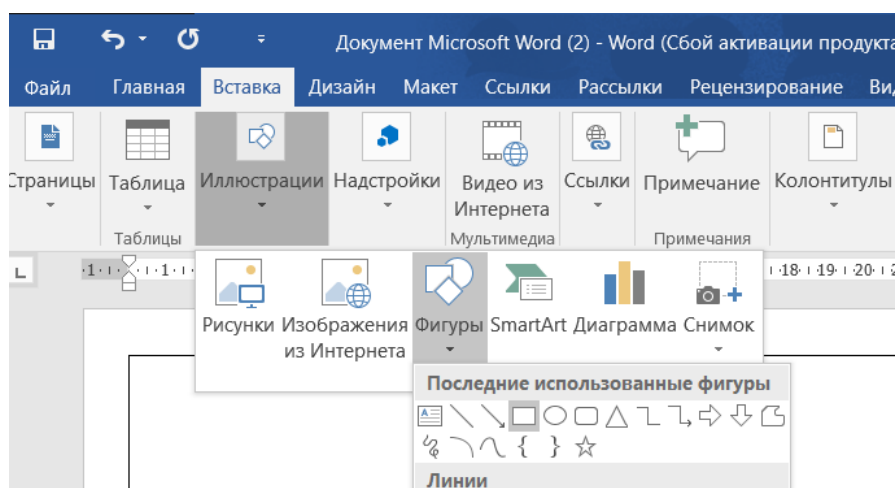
Документ Microsoft Word (2) - Word (Сбой активации продукта

Файл Главная Вставка Дизайн Макет Ссылки Рассылки Рецензирование Ви

Страницы Таблица Иллюстрации Надстройки Видео из Интернета Ссылки Примечание Колонтитулы

Таблицы Мультимедиа Примечания

·1·1·1· ·18· ·19· ·20·

Рисунки Изображения из Интернета Фигуры SmartArt Диаграмма Снимок

Последние использованные фигуры

Линии